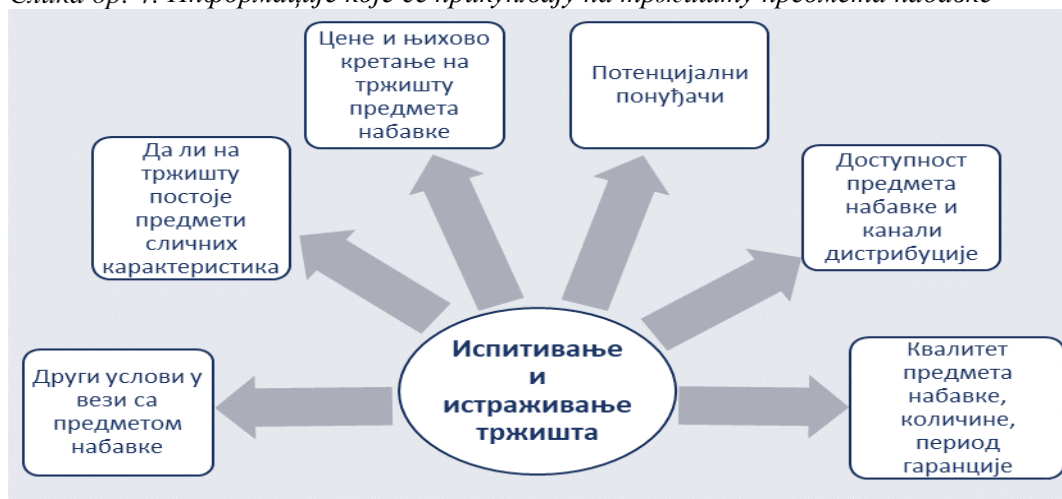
Слика бр. 4: Информације које се прикупљају на тржишту предмета набавке

Цене и њихово кретање на тржишту предмета набавке

Потенцијални понуђачи

Да ли на тржишту постоје предмети сличних карактеристика

Доступност предмета набавке и канали дистрибуције

Испитивање и истраживање тржишта

Други услови у вези са предметом набавке

Квалитет предмета набавке, количине, период гаранције